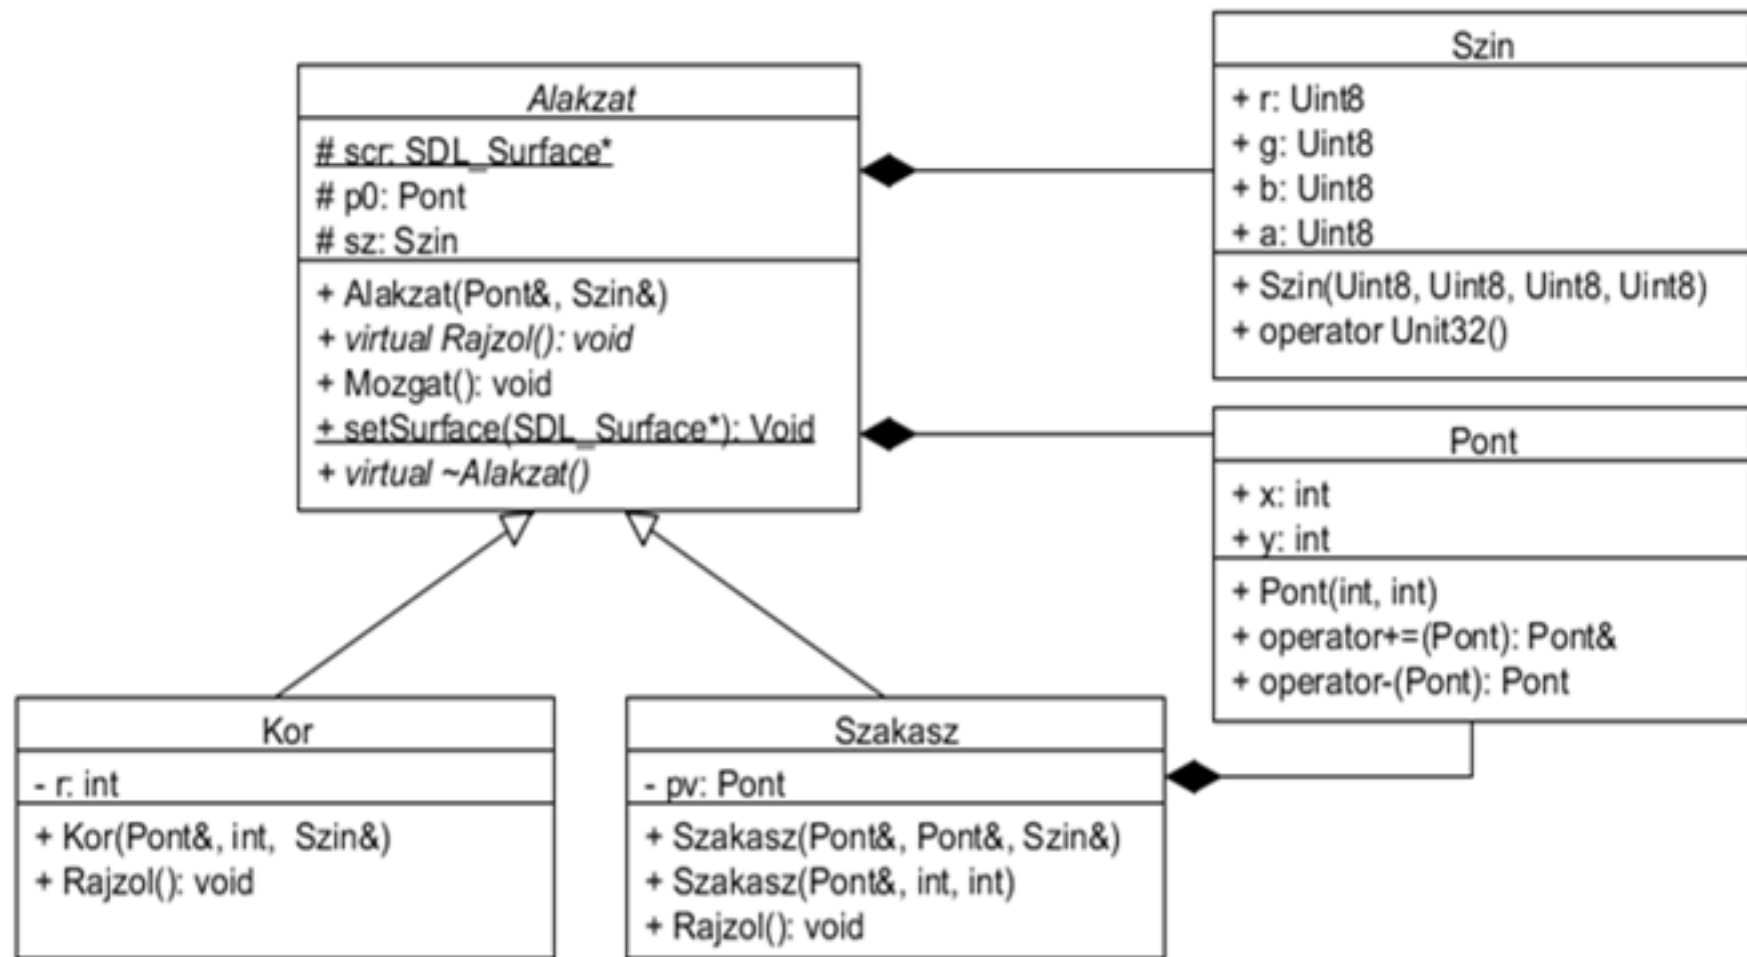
Alakzat

# scr: SDL_Surface*
# p0: Pont
# sz: Szin

+ Alakzat(Pont&, Szin&)
+ virtual Rajzol(): void
+ Mozgat(): void
+ setSurface(SDL_Surface*): Void
+ virtual ~Alakzat()

Szin

+ r: Uint8
+ g: Uint8
+ b: Uint8
+ a: Uint8

+ Szin(Uint8, Uint8, Uint8, Uint8)
+ operator Unit32()

Pont

+ x: int
+ y: int

+ Pont(int, int)
+ operator+=(Pont): Pont&
+ operator-(Pont): Pont

Kor

- r: int

+ Kor(Pont&, int, Szin&)
+ Rajzol(): void

Szakasz

- pv: Pont

+ Szakasz(Pont&, Pont&, Szin&)
+ Szakasz(Pont&, int, int)
+ Rajzol(): void